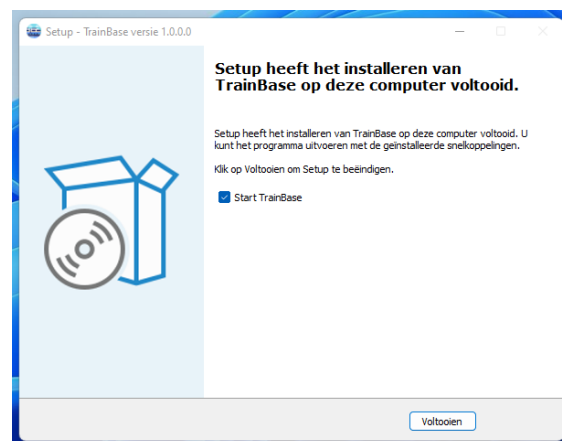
Setup - TrainBase versie 1.0.0.0

Setup heeft het installeren van TrainBase op deze computer voltooid.

Setup heeft het installeren van TrainBase op deze computer voltooid. U kunt het programma uitvoeren met de geïnstalleerde snelkoppelingen.

Klik op Voltooien om Setup te beëindigen.

Start TrainBase

Voltooien